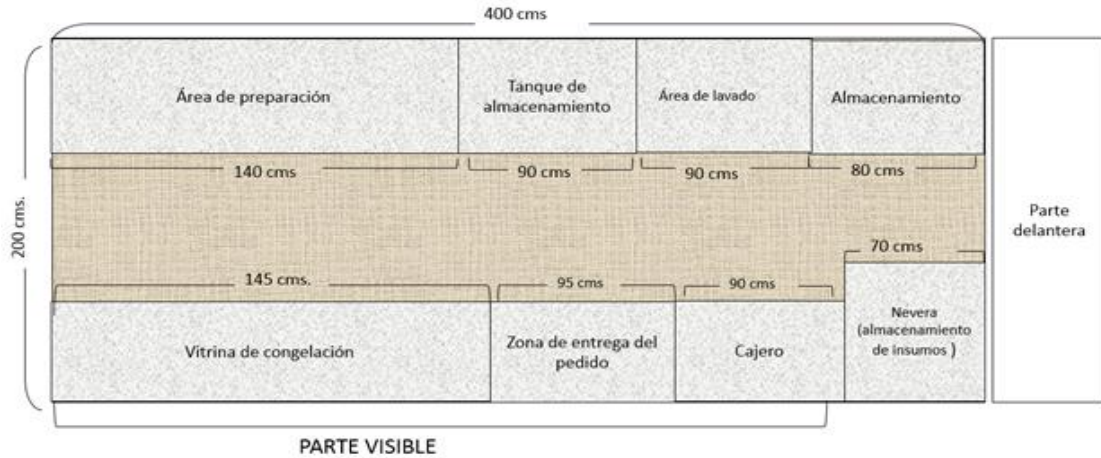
400 cms

Área de preparación

Tanque de almacenamiento

Área de lavado

Almacenamiento

140 cms

90 cms

90 cms

80 cms

200 cms.

Parte delantera

70 cms

145 cms.

95 cms

90 cms

Vitrina de congelación

Zona de entrega del pedido

Cajero

Nevera (almacenamiento de insumos )

PARTE VISIBLE